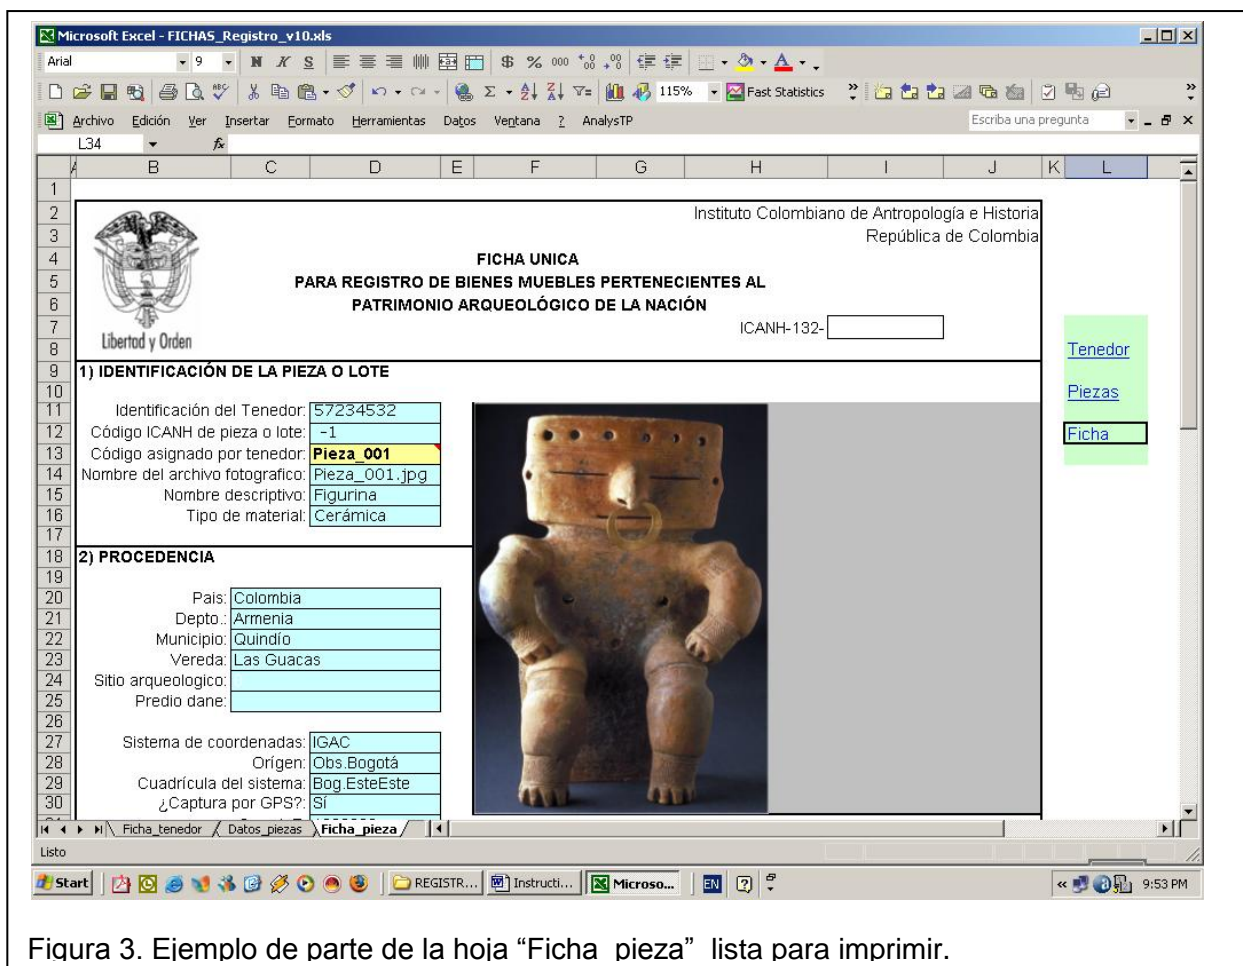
Microsoft Excel - FICHAS_Registro_v10.xls

Arial 9 115% Fast Statistics

Archivo Edición Ver Insertar Formato Herramientas Datos Ventana ? AnalysTP

Escriba una pregunta

L34

| | B | C | D | E | F | G | H | I | J | K | L |
|---|---|---|---|---|---|---|---|---|---|---|---|

Instituto Colombiano de Antropología e Historia
República de Colombia

FICHA UNICA
PARA REGISTRO DE BIENES MUEBLES PERTENECIENTES AL
PATRIMONIO ARQUEOLÓGICO DE LA NACIÓN

ICANH-132-

Libertad y Orden

Tenedor
Piezas
Ficha

1) IDENTIFICACIÓN DE LA PIEZA O LOTE

Identificación del Tenedor: 57234532
Código ICANH de pieza o lote: -1
Código asignado por tenedor: Pieza_001
Nombre del archivo fotografico: Pieza_001.jpg
Nombre descriptivo: Figurina
Tipo de material: Cerámica

2) PROCEDENCIA

Pais: Colombia
Depto.: Armenia
Municipio: Quindío
Vereda: Las Guacas
Sitio arqueologico:
Predio dane:

Sistema de coordenadas: IGAC
Orígen: Obs.Bogotá
Cuadrícula del sistema: Bog.EsteEste
¿Captura por GPS?: Sí

Ficha_tenedor Datos_piezas Ficha_pieza

Listo

Start REGISTR... Instructi... Microso... EN 9:53 PM

Figura 3. Ejemplo de parte de la hoja “Ficha_pieza” lista para imprimir.